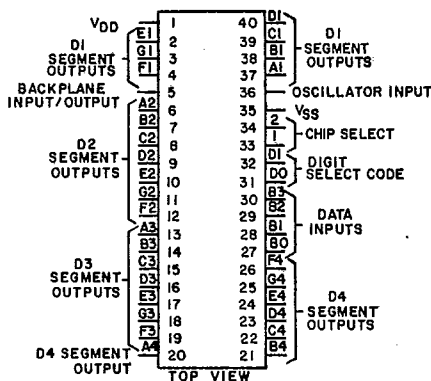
$V_{DD}$
D1 SEGMENT OUTPUTS
BACKPLANE INPUT/OUTPUT
D2 SEGMENT OUTPUTS
D3 SEGMENT OUTPUTS
D4 SEGMENT OUTPUT

E1 1
G1 2
F1 3
4
5
A2 6
B2 7
C2 8
D2 9
E2 10
G2 11
F2 12
A3 13
B3 14
C3 15
D3 16
E3 17
G3 18
F3 19
A4 20

40 D1
39 C1
38 B1
37 A1
36
35
34 2
33 1
32 D1
31 D0
30 B3
29 B2
28 B1
27 B0
26 F4
25 G4
24 E4
23 D4
22 C4
21 B4

D1 SEGMENT OUTPUTS
OSCILLATOR INPUT
$V_{SS}$
CHIP SELECT
DIGIT SELECT CODE
DATA INPUTS
D4 SEGMENT OUTPUTS

TOP VIEW